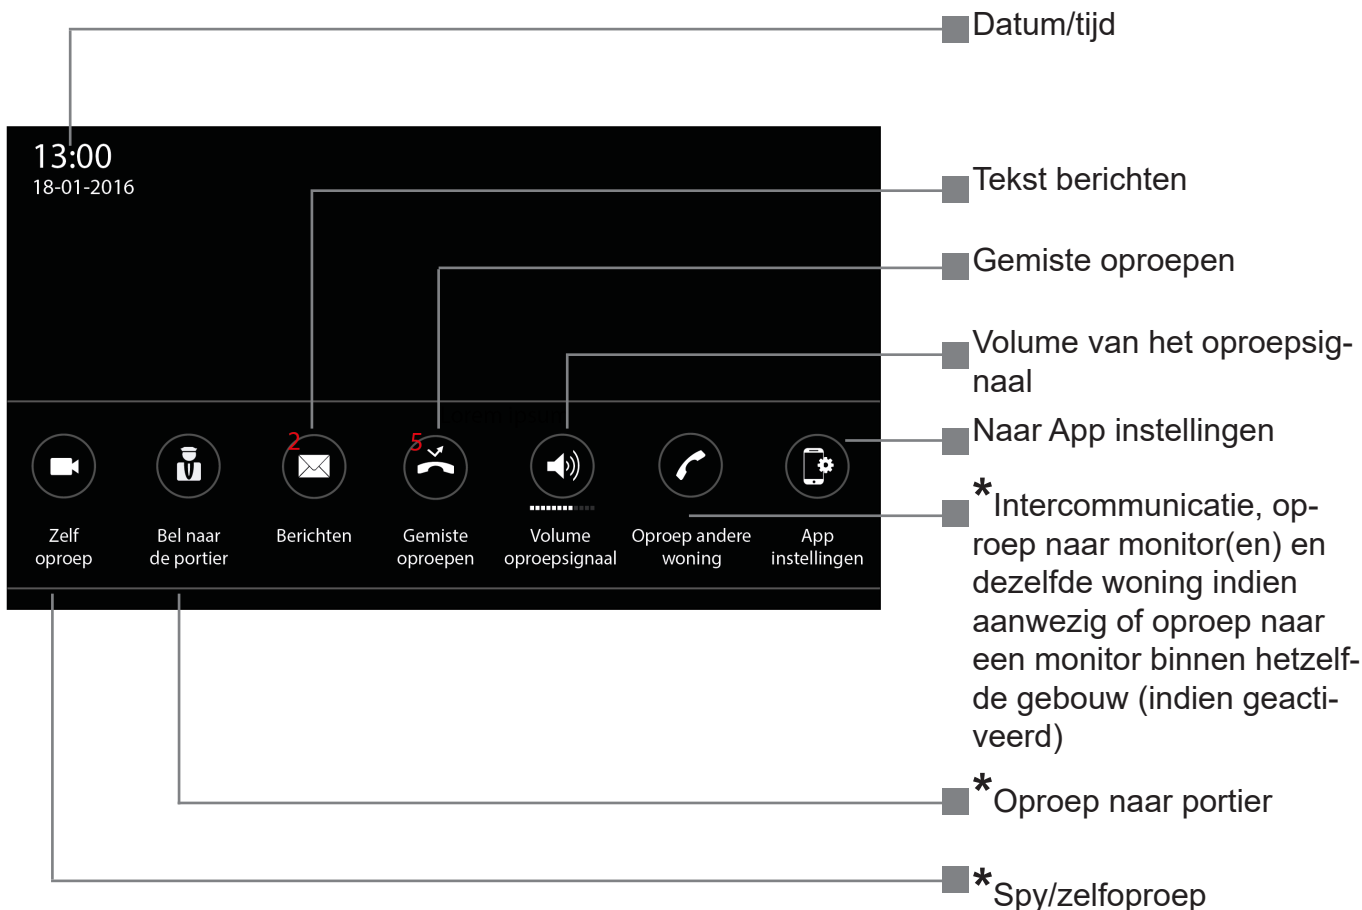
Datum/tijd

13:00
18-01-2016

Tekst berichten

Gemiste oproepen

Volume van het oproepsignaal

Naar App instellingen

2
5

Zelf oproep

Bel naar de portier

Berichten

Gemiste oproepen

Volume oproepsignaal

Oproep andere woning

App instellingen

*Intercommunicatie, oproep naar monitor(en) en dezelfde woning indien aanwezig of oproep naar een monitor binnen hetzelfde gebouw (indien geactiveerd)

*Oproep naar portier

*Spy/zelfoproep